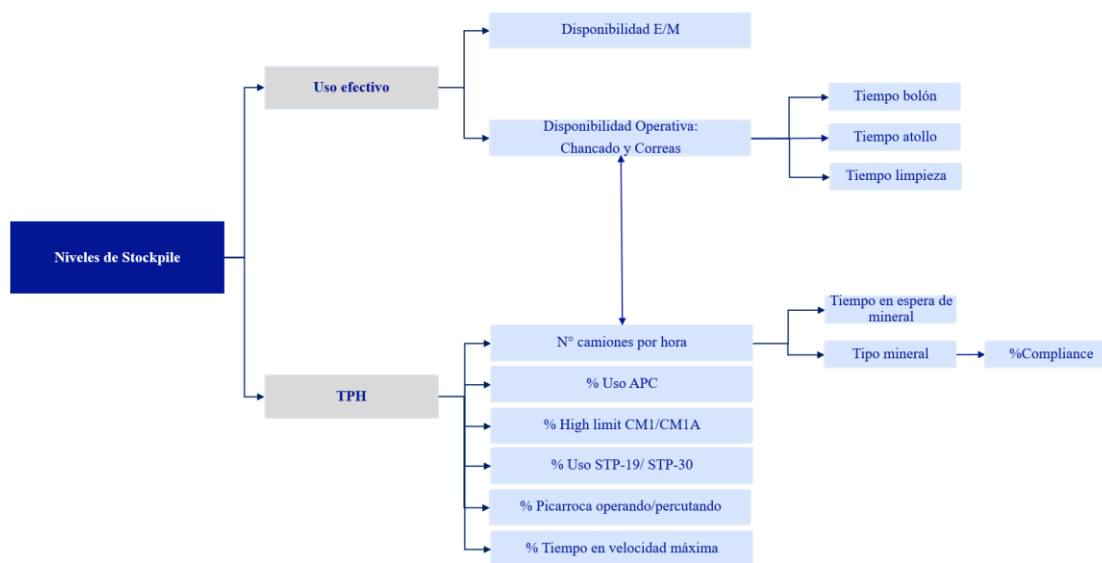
Niveles de Stockpile

Uso efectivo

Disponibilidad E/M

Disponibilidad Operativa: Chancado y Correas

Tiempo bolón

Tiempo atollo

Tiempo limpieza

TPH

N° camiones por hora

Tiempo en espera de mineral

Tipo mineral

%Compliance

% Uso APC

% High limit CM1/CM1A

% Uso STP-19/ STP-30

% Picarroca operando/percutando

% Tiempo en velocidad máxima